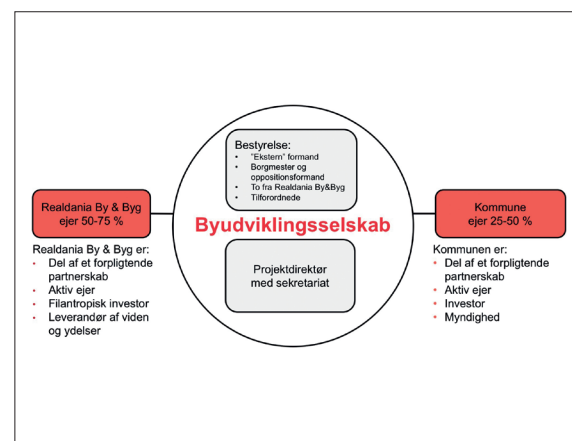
Bestyrelse:
- "Ekstern" formand
- Borgmester og oppositionsformand
- To fra Realdania By&Byg
- Tilforordnede

Realdania By & Byg ejer 50-75 %

Byudviklingsselskab

Kommune ejer 25-50 %

Projektdirektør med sekretariat

Realdania By & Byg er:
- Del af et forpligtende partnerskab
- Aktiv ejer
- Filantropisk investor
- Leverandør af viden og ydelser

Kommunen er:
- Del af et forpligtende partnerskab
- Aktiv ejer
- Investor
- Myndighed